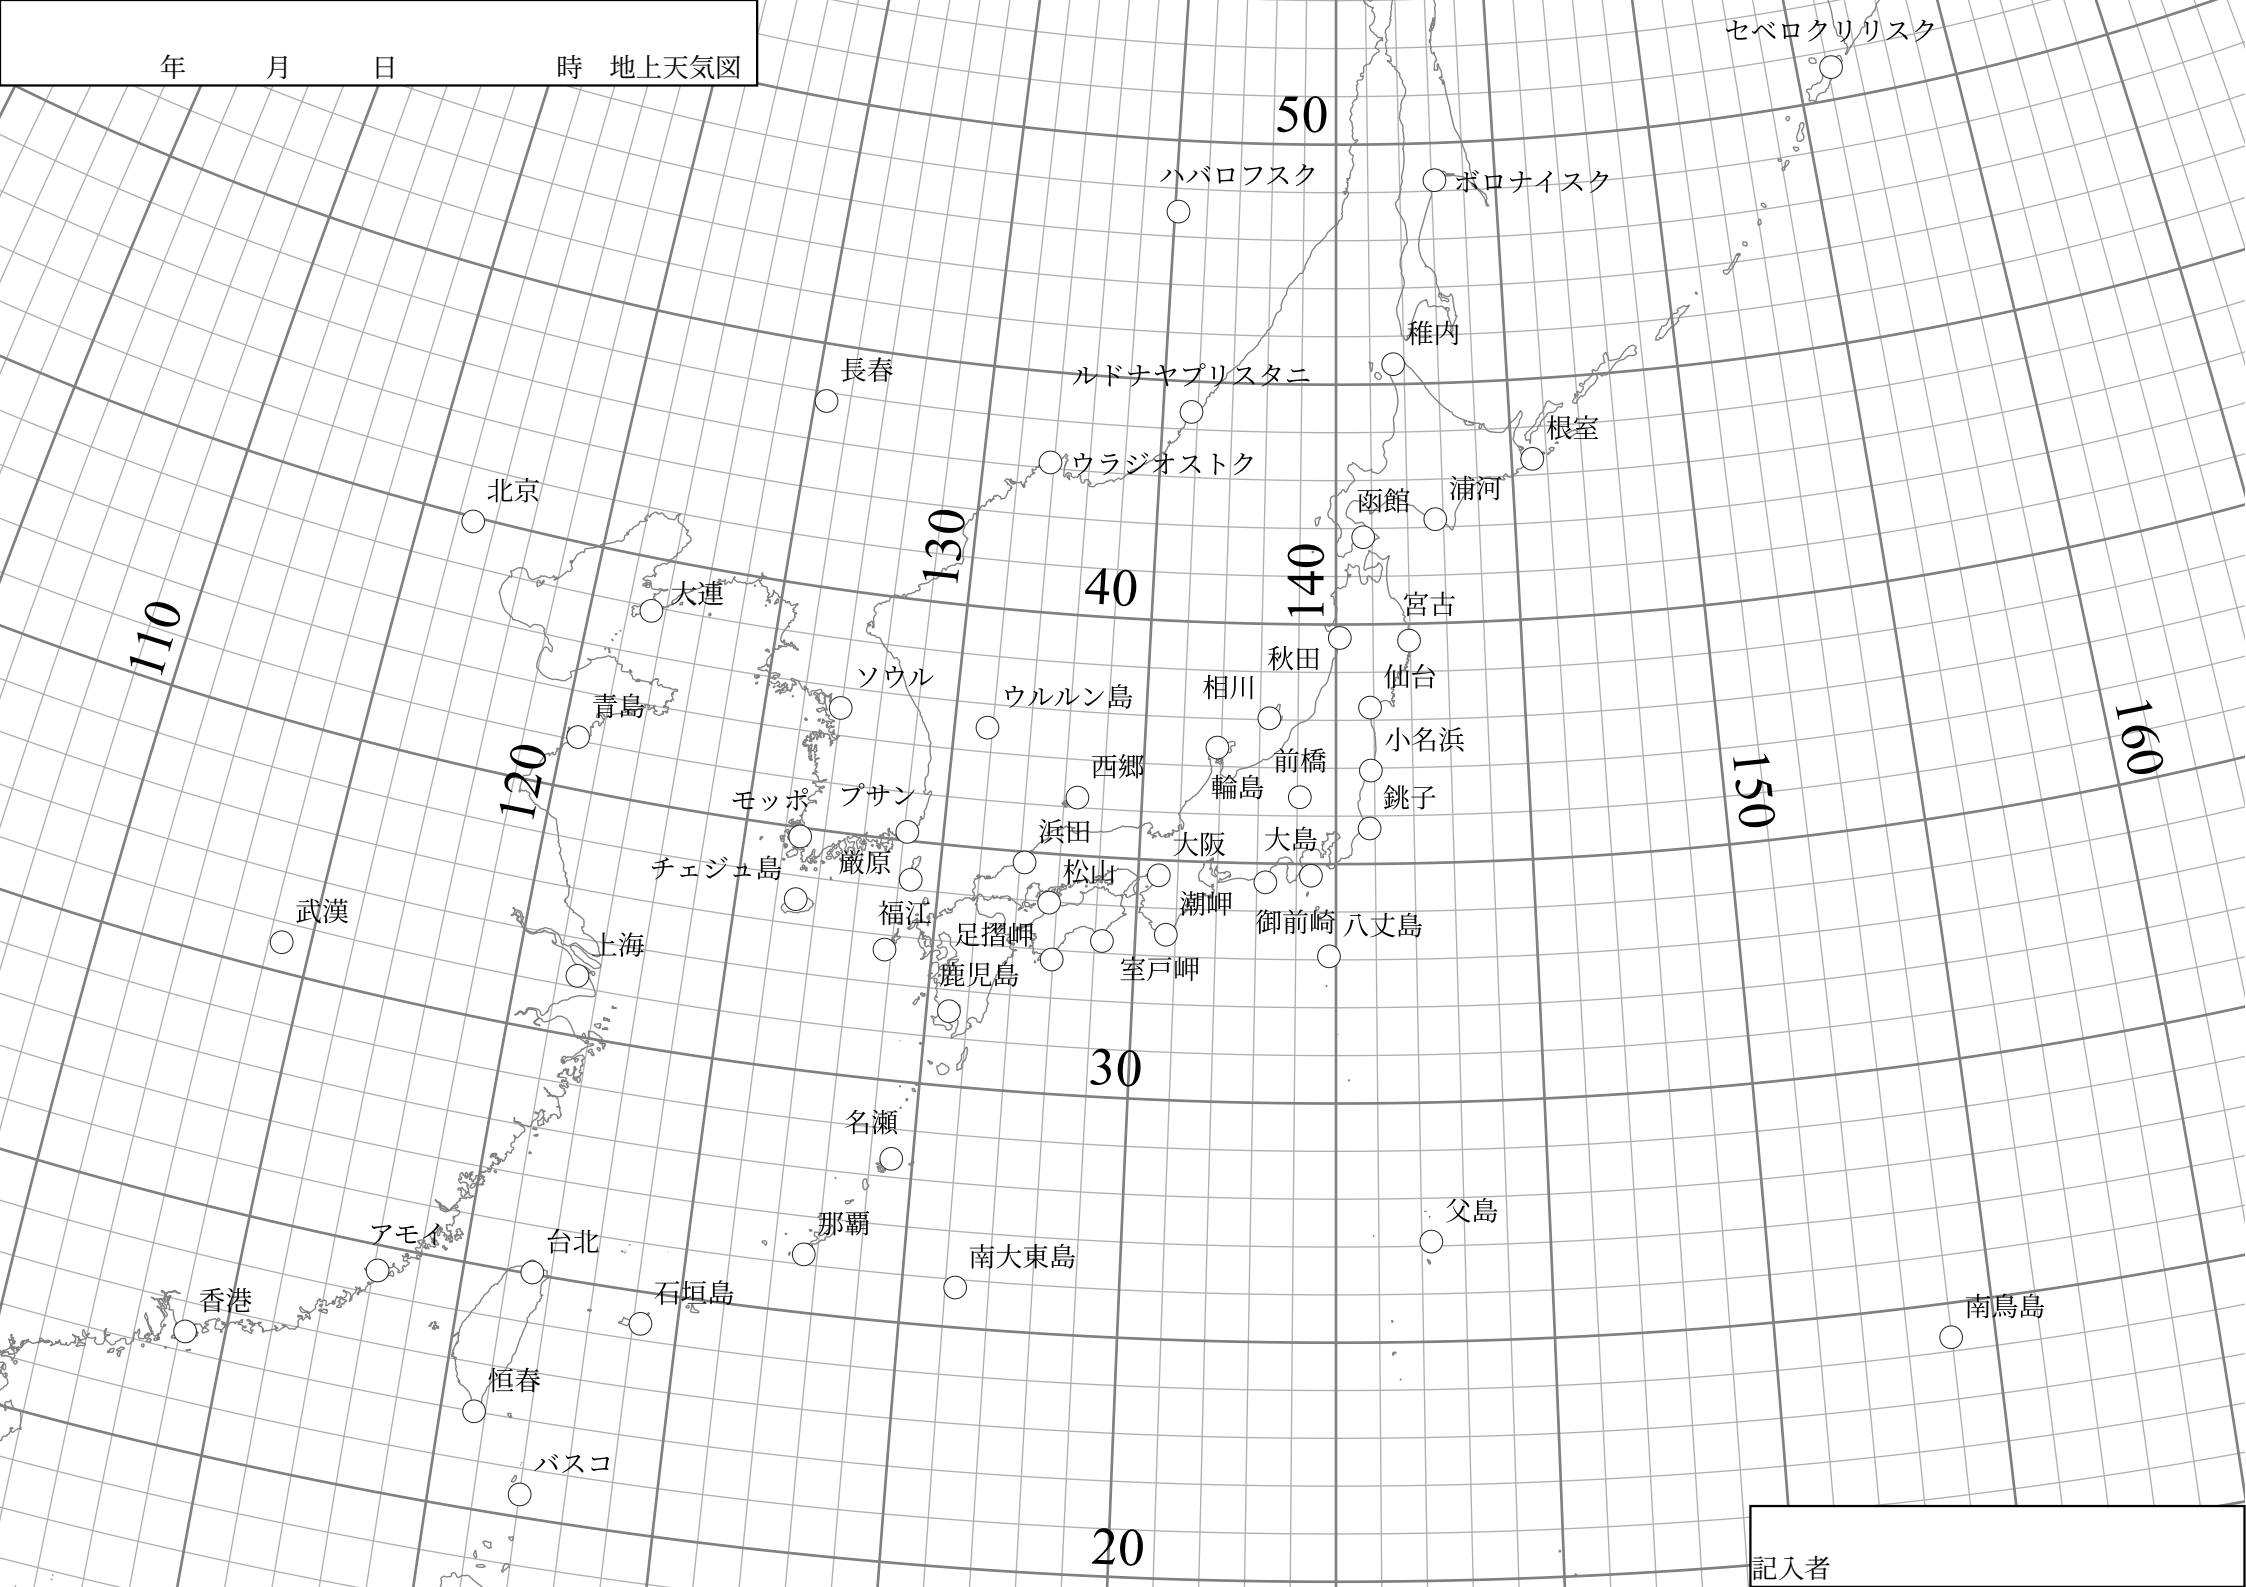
年 月 日 時 地上天気図

セベロクリリスク

50

ハバロフスク

ボロナイスク

稚内

長春

ルドナヤプリスタニ

根室

ウラジオストク

北京

函館

浦河

130

140

40

大連

宮古

110

秋田

ソウル

相川

仙台

ウルルン島

青島

小名浜

120

前橋

西郷

輪島

160

150

モッポ

プサン

銚子

浜田

大阪

大島

チェジュ島

厳原

松山

潮岬

御前崎

八丈島

福江

武漢

足摺岬

上海

鹿児島

室戸岬

30

名瀬

父島

アモイ

台北

那覇

南大東島

石垣島

香港

南鳥島

恒春

バスコ

20

記入者